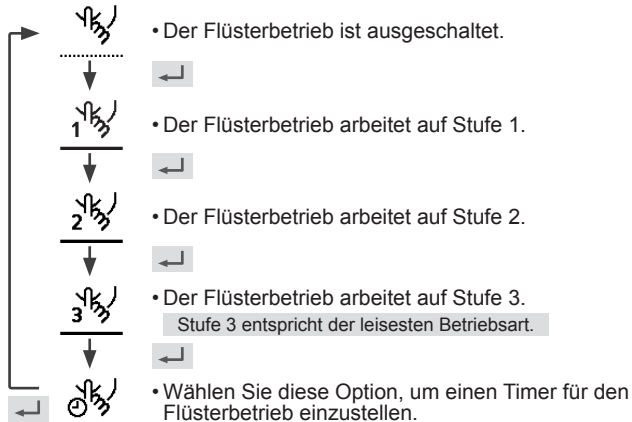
• Der Flüsterbetrieb ist ausgeschaltet.

1
• Der Flüsterbetrieb arbeitet auf Stufe 1.

2
• Der Flüsterbetrieb arbeitet auf Stufe 2.

3
• Der Flüsterbetrieb arbeitet auf Stufe 3.
Stufe 3 entspricht der leisesten Betriebsart.

• Wählen Sie diese Option, um einen Timer für den Flüsterbetrieb einzustellen.